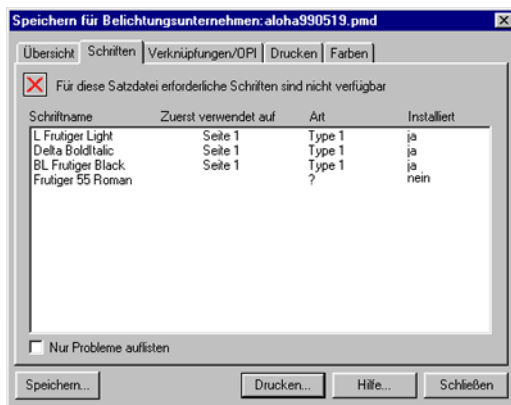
Speichern für Belichtungsunternehmen: aloha990519.pmd

Übersicht | Schriften | Verknüpfungen/OPI | Drucken | Farben

Für diese Satzdatei erforderliche Schriften sind nicht verfügbar

| Schriftname | Zuerst verwendet auf | Art | Installiert |
|---|---|---|---|
| L Frutiger Light | Seite 1 | Type 1 | ja |
| Delta BoldItalic | Seite 1 | Type 1 | ja |
| BL Frutiger Black | Seite 1 | Type 1 | ja |
| Frutiger 55 Roman | | ? | nein |

Nur Probleme auflisten

Speichern... | Drucken... | Hilfe... | Schließen